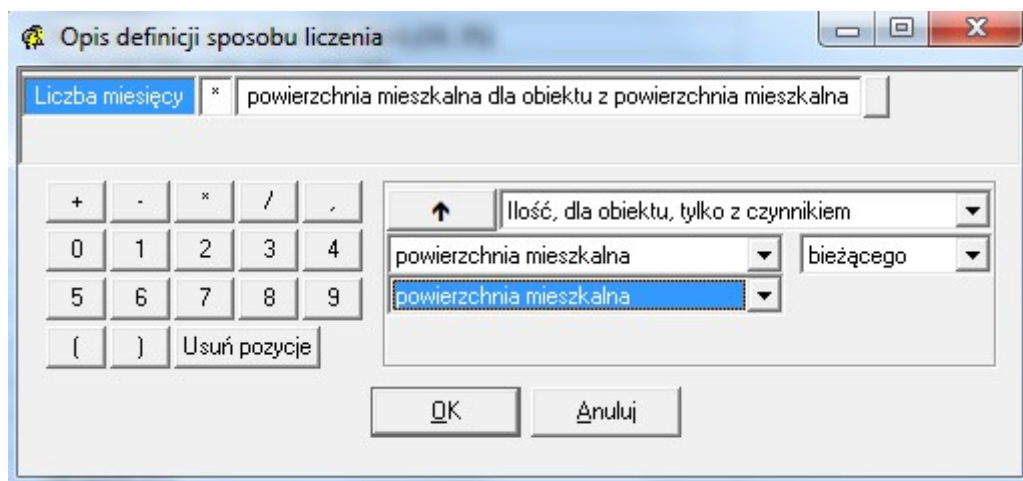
Opis definicji sposobu liczenia

Liczba miesięcy * powierzchnia mieszkalna dla obiektu z powierzchnia mieszkalna

+ - * / ,
0 1 2 3 4
5 6 7 8 9
( ) Usuń pozycje

Ilość, dla obiektu, tylko z czynnikiem
powierzchnia mieszkalna
bieżącego
powierzchnia mieszkalna

OK Anuluj